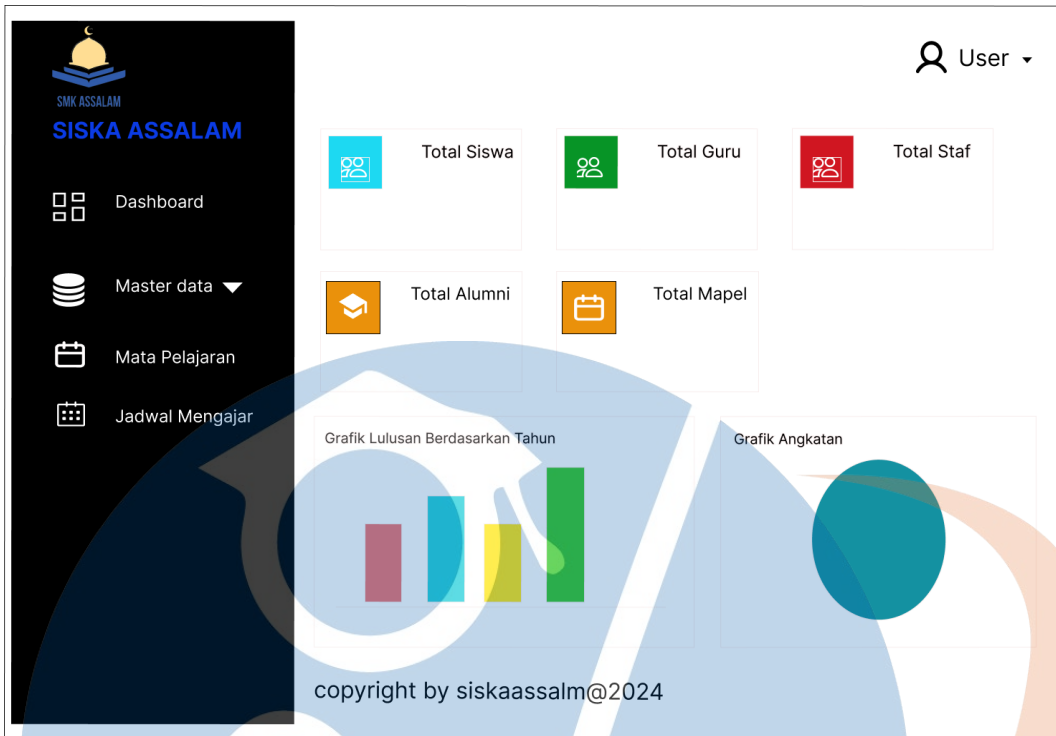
SMK ASSALAM

SISKA ASSALAM

Dashboard

Master data

Mata Pelajaran

Jadwal Mengajar

User

Total Siswa

Total Guru

Total Staf

Total Alumni

Total Mapel

Grafik Lulusan Berdasarkan Tahun

Grafik Angkatan

copyright by siskaassalm@2024